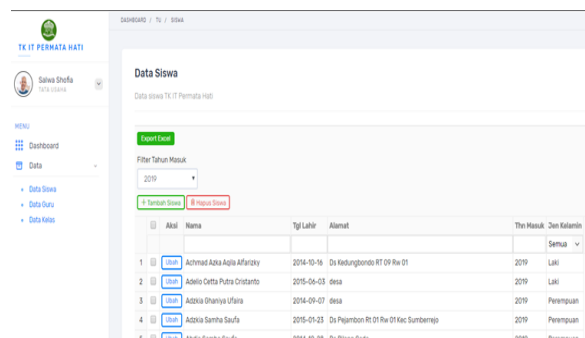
TK IT PERMATA HATI

Salwa Shofia
TATA USAHA

MENU

Dashboard

Data

Data Siswa

Data Guru

Data Kelas

DASHBOARD / TU / SISWA

Data Siswa

Data siswa TK IT Permata Hati

Export Excel

Filter Tahun Masuk

2019

+ Tambah Siswa

Hapus Siswa

| | | Aksi | Nama | Tgl Lahir | Alamat | Thn Masuk | Jen Kelamin |
|---|---|---|---|---|---|---|---|
| | | | | | | | Semua |
| 1 | | Ubah | Achmad Azka Aqila Alfarizky | 2014-10-16 | Ds Kedungbondo RT 09 Rw 01 | 2019 | Laki |
| 2 | | Ubah | Adelio Cetta Putra Cristanto | 2015-06-03 | desa | 2019 | Laki |
| 3 | | Ubah | Adzkia Ghaniya Ufaira | 2014-09-07 | desa | 2019 | Perempuan |
| 4 | | Ubah | Adzkia Samha Saufa | 2015-01-23 | Ds Pejambon Rt 01 Rw 01 Kec Sumberrejo | 2019 | Perempuan |
| 5 | | Ubah | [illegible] | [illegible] | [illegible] | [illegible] | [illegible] |